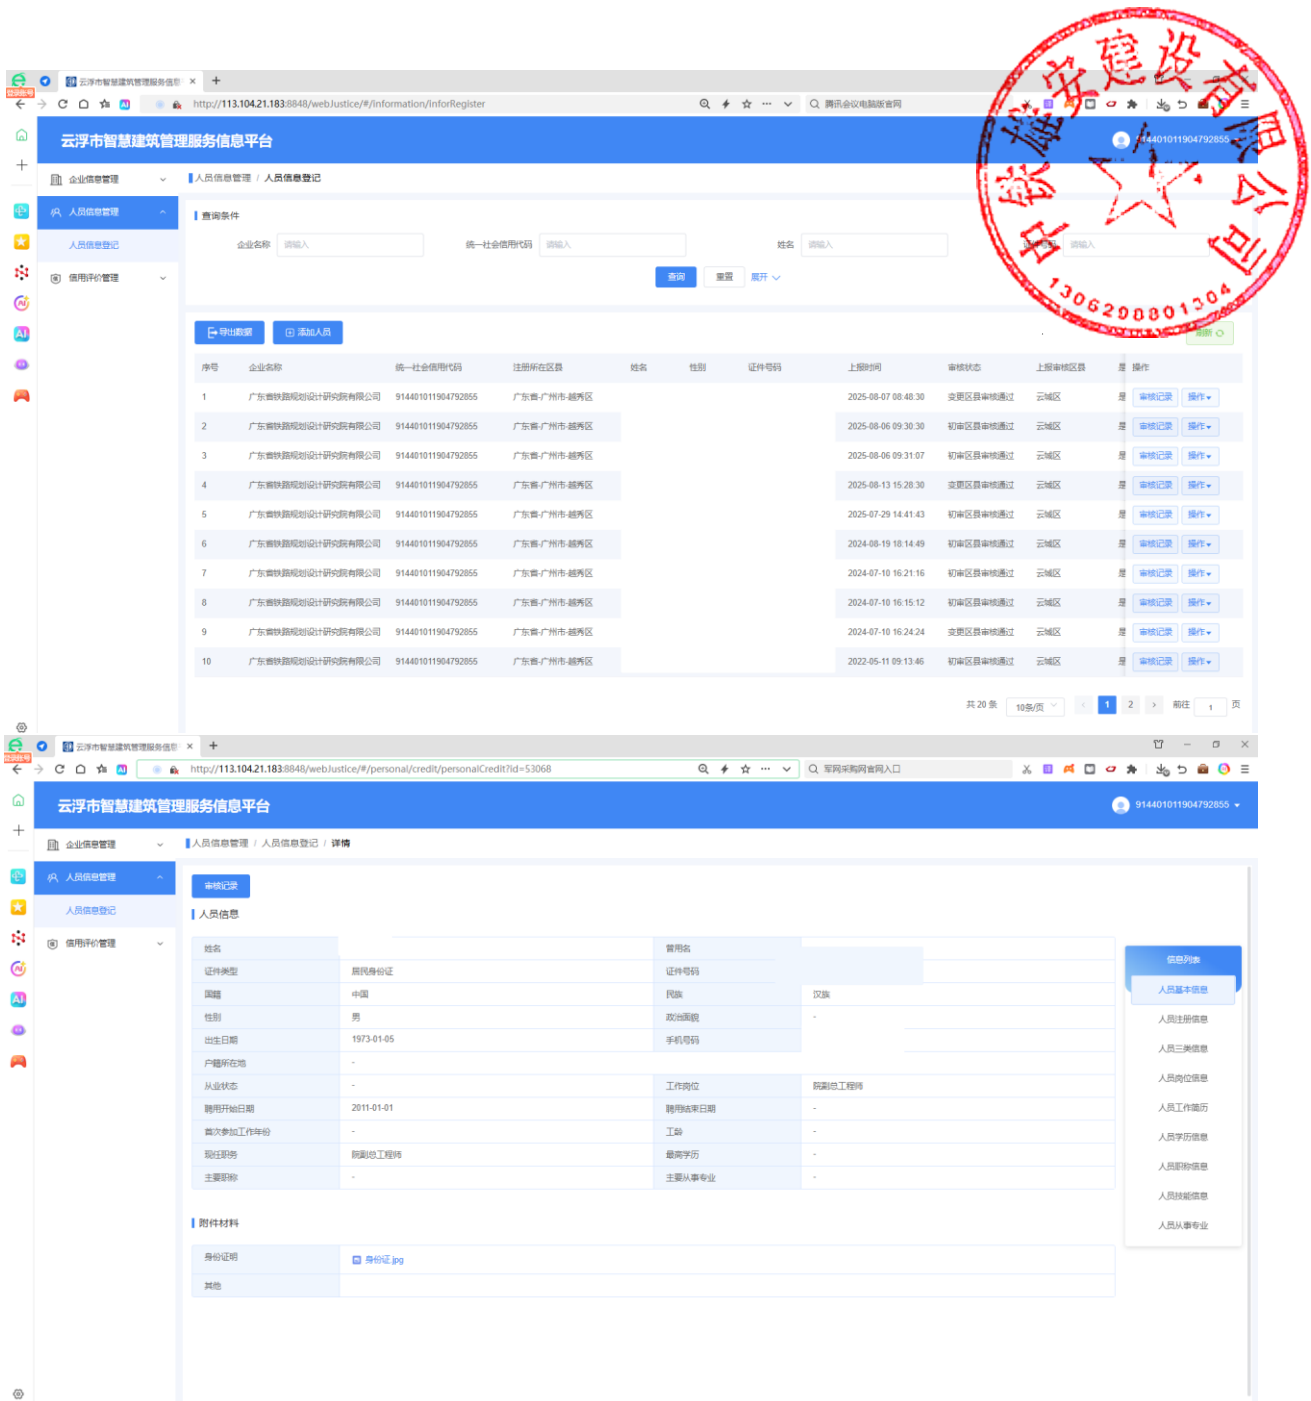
云浮市智慧建筑管理服务信息平台 ×
http://113.104.21.183:8848/webJustice/#/information/inforRegister
腾讯会议电脑版官网

云浮市智慧建筑管理服务信息平台
914401011904792855

企业信息管理
人员信息管理
人员信息登记
信用评价管理

人员信息管理 / 人员信息登记

查询条件
企业名称 请输入
统一社会信用代码 请输入
姓名 请输入
证件号码 请输入
查询 重置 展开

导出数据 添加人员 刷新

| 序号 | 企业名称 | 统一社会信用代码 | 注册所在区县 | 姓名 | 性别 | 证件号码 | 上报时间 | 审核状态 | 上报审核区县 | 是 | 操作 |
|---|---|---|---|---|---|---|---|---|---|---|---|
| 1 | 广东省铁路规划设计研究院有限公司 | 914401011904792855 | 广东省-广州市-越秀区 | | | | 2025-08-07 08:48:30 | 变更区县审核通过 | 云城区 | 是 | 审核记录 操作 |
| 2 | 广东省铁路规划设计研究院有限公司 | 914401011904792855 | 广东省-广州市-越秀区 | | | | 2025-08-06 09:30:30 | 初审区县审核通过 | 云城区 | 是 | 审核记录 操作 |
| 3 | 广东省铁路规划设计研究院有限公司 | 914401011904792855 | 广东省-广州市-越秀区 | | | | 2025-08-06 09:31:07 | 初审区县审核通过 | 云城区 | 是 | 审核记录 操作 |
| 4 | 广东省铁路规划设计研究院有限公司 | 914401011904792855 | 广东省-广州市-越秀区 | | | | 2025-08-13 15:28:30 | 变更区县审核通过 | 云城区 | 是 | 审核记录 操作 |
| 5 | 广东省铁路规划设计研究院有限公司 | 914401011904792855 | 广东省-广州市-越秀区 | | | | 2025-07-29 14:41:43 | 初审区县审核通过 | 云城区 | 是 | 审核记录 操作 |
| 6 | 广东省铁路规划设计研究院有限公司 | 914401011904792855 | 广东省-广州市-越秀区 | | | | 2024-08-19 18:14:49 | 初审区县审核通过 | 云城区 | 是 | 审核记录 操作 |
| 7 | 广东省铁路规划设计研究院有限公司 | 914401011904792855 | 广东省-广州市-越秀区 | | | | 2024-07-10 16:21:16 | 初审区县审核通过 | 云城区 | 是 | 审核记录 操作 |
| 8 | 广东省铁路规划设计研究院有限公司 | 914401011904792855 | 广东省-广州市-越秀区 | | | | 2024-07-10 16:15:12 | 初审区县审核通过 | 云城区 | 是 | 审核记录 操作 |
| 9 | 广东省铁路规划设计研究院有限公司 | 914401011904792855 | 广东省-广州市-越秀区 | | | | 2024-07-10 16:24:24 | 变更区县审核通过 | 云城区 | 是 | 审核记录 操作 |
| 10 | 广东省铁路规划设计研究院有限公司 | 914401011904792855 | 广东省-广州市-越秀区 | | | | 2022-05-11 09:13:46 | 初审区县审核通过 | 云城区 | 是 | 审核记录 操作 |

共 20 条 10条/页 1 2 前往 1 页

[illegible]安建设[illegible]公司
1306290801304

云浮市智慧建筑管理服务信息平台 ×
http://113.104.21.183:8848/webJustice/#/personal/credit/personalCredit?id=53068
军网采购网官网入口

云浮市智慧建筑管理服务信息平台
914401011904792855

企业信息管理
人员信息管理
人员信息登记
信用评价管理

人员信息管理 / 人员信息登记 / 详情

审核记录

人员信息

| | | | |
|---|---|---|---|
| 姓名 | | 曾用名 | |
| 证件类型 | 居民身份证 | 证件号码 | |
| 国籍 | 中国 | 民族 | 汉族 |
| 性别 | 男 | 政治面貌 | - |
| 出生日期 | 1973-01-05 | 手机号码 | |
| 户籍所在地 | - | | |
| 从业状态 | - | 工作岗位 | 院副总工程师 |
| 聘用开始日期 | 2011-01-01 | 聘用结束日期 | - |
| 首次参加工作年份 | - | 工龄 | - |
| 现任职务 | 院副总工程师 | 最高学历 | - |
| 主要职称 | - | 主要从事专业 | - |

信息列表
人员基本信息
人员注册信息
人员三类信息
人员岗位信息
人员工作简历
人员学历信息
人员职称信息
人员技能信息
人员从事专业

附件材料

| | |
|---|---|
| 身份证明 | 身份证.jpg |
| 其他 | |